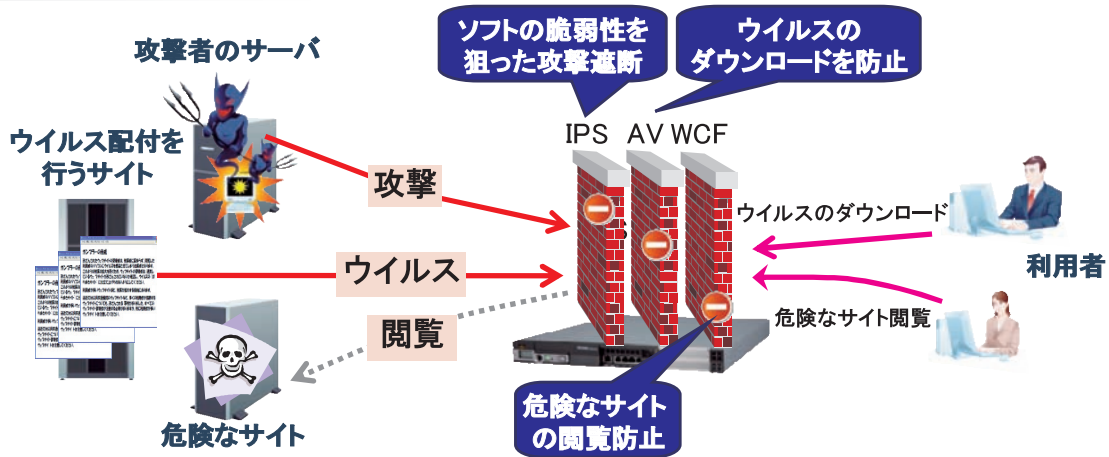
ソフトの脆弱性を狙った攻撃遮断

ウイルスのダウンロードを防止

攻撃者のサーバ

ウイルス配付を行うサイト

IPS AV WCF

攻撃

ウイルスのダウンロード

ウイルス

利用者

閲覧

危険なサイト閲覧

危険なサイト

危険なサイトの閲覧防止